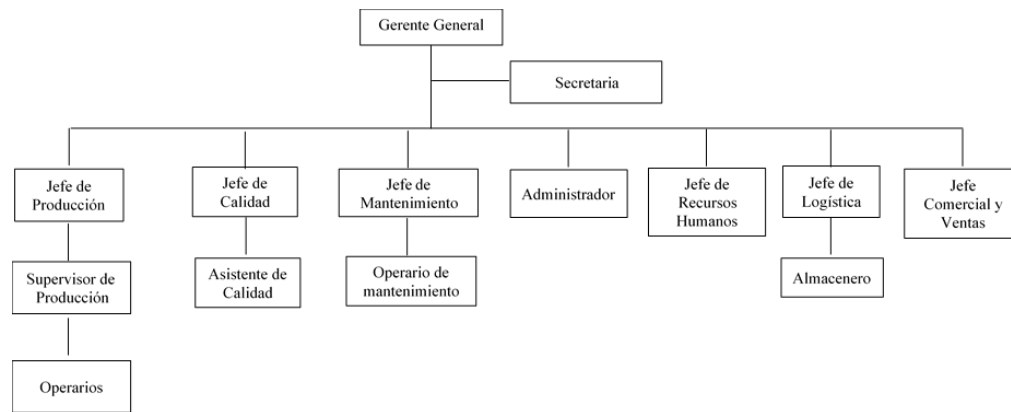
Gerente General

Secretaria

Jefe de Producción

Supervisor de Producción

Operarios

Jefe de Calidad

Asistente de Calidad

Jefe de Mantenimiento

Operario de mantenimiento

Administrador

Jefe de Recursos Humanos

Jefe de Logística

Almacenero

Jefe Comercial y Ventas